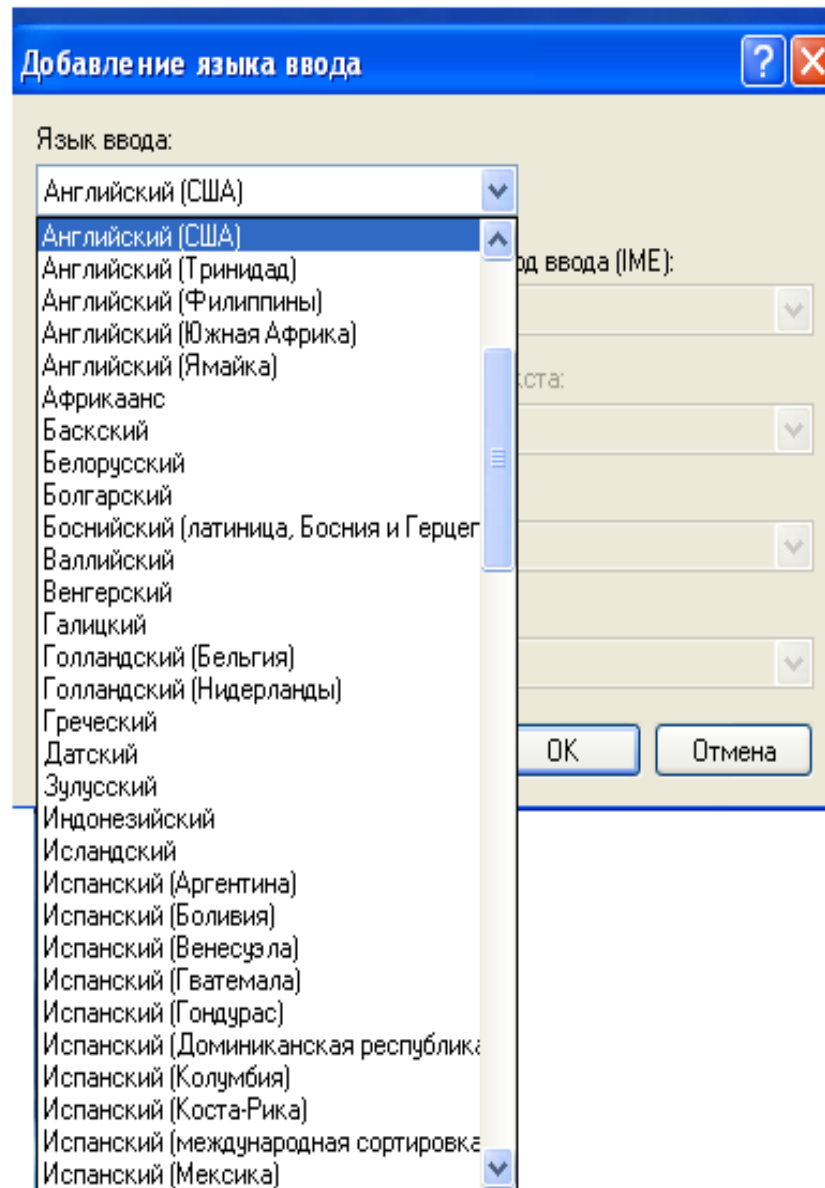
Добавление языка ввода

Язык ввода:

Английский (США)

Английский (США)
Английский (Тринидад)
Английский (Филиппины)
Английский (Южная Африка)
Английский (Ямайка)
Африкаанс
Баскский
Белорусский
Болгарский
Боснийский (латиница, Босния и Герцег
Валлийский
Венгерский
Галицкий
Голландский (Бельгия)
Голландский (Нидерланды)
Греческий
Датский
Зулусский
Индонезийский
Исландский
Испанский (Аргентина)
Испанский (Боливия)
Испанский (Венесуэла)
Испанский (Гватемала)
Испанский (Гондурас)
Испанский (Доминиканская республика
Испанский (Колумбия)
Испанский (Коста-Рика)
Испанский (международная сортировка
Испанский (Мексика)

од ввода (IME):

кста:

OK

Отмена